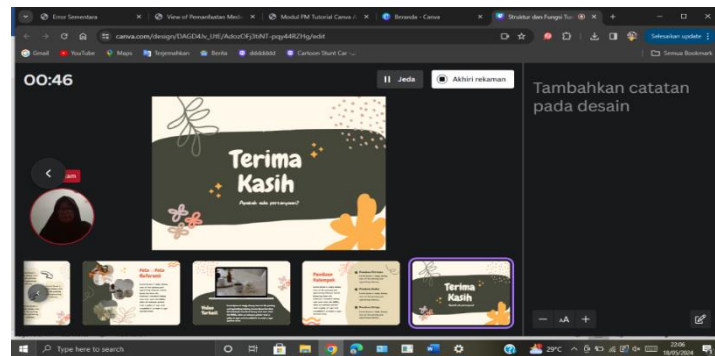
Error Sementara | View of Pemanfaatan Medi... | Modul PM Tutorial Canva | Beranda - Canva | Struktur dan Fungsi Tu...

canva.com/design/DAGD4Jv_UtE/AdozOFj3tiNT-pqy44R2Hg/edit

Selesaikan update

Gmail | YouTube | Maps | Terjemahkan | Berita | dddddddd | Cartoon Stunt Car ...

Semua Bookmark

00:46

Jeda

Akhiri rekaman

Tambahkan catatan pada desain

Terima Kasih

Apakah ada pertanyaan?

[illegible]am

Foto - Foto Referensi

Video Tutorial

Pembagian Kelompok

Terima Kasih

Type here to search

29°C

22:06
18/05/2024